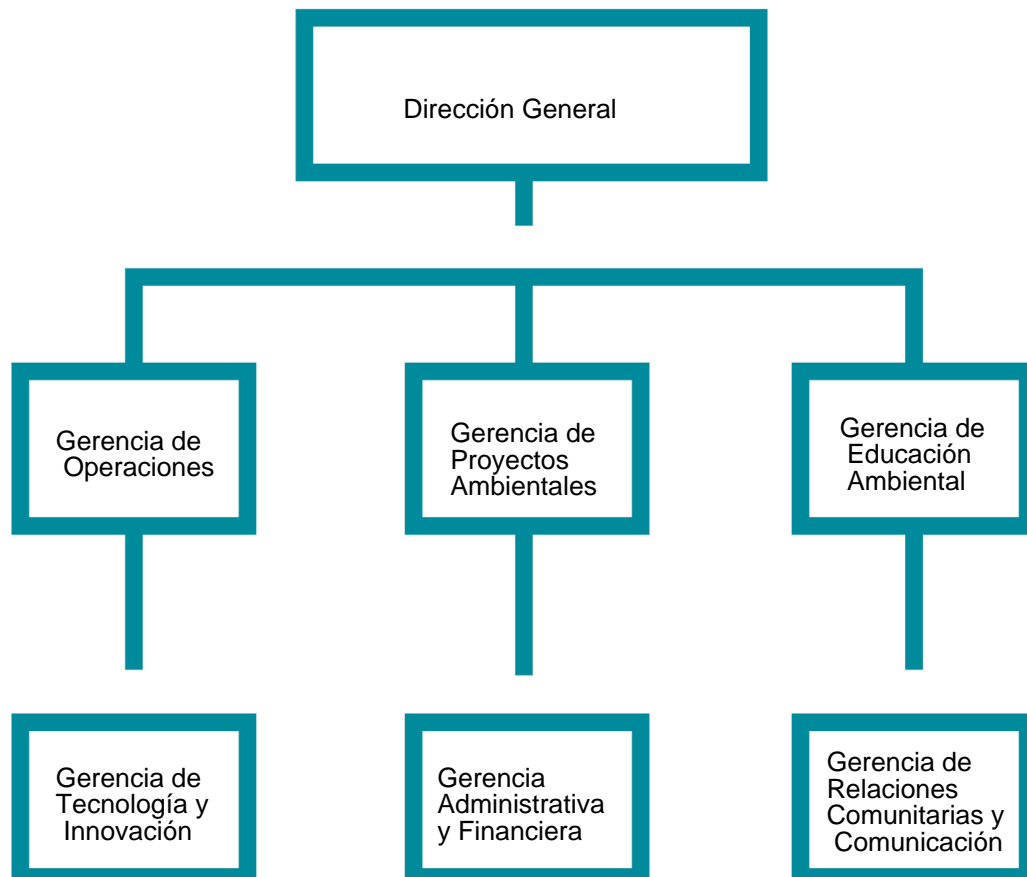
Dirección General

Gerencia de Operaciones

Gerencia de Proyectos Ambientales

Gerencia de Educación Ambiental

Gerencia de Tecnología y Innovación

Gerencia Administrativa y Financiera

Gerencia de Relaciones Comunitarias y Comunicación